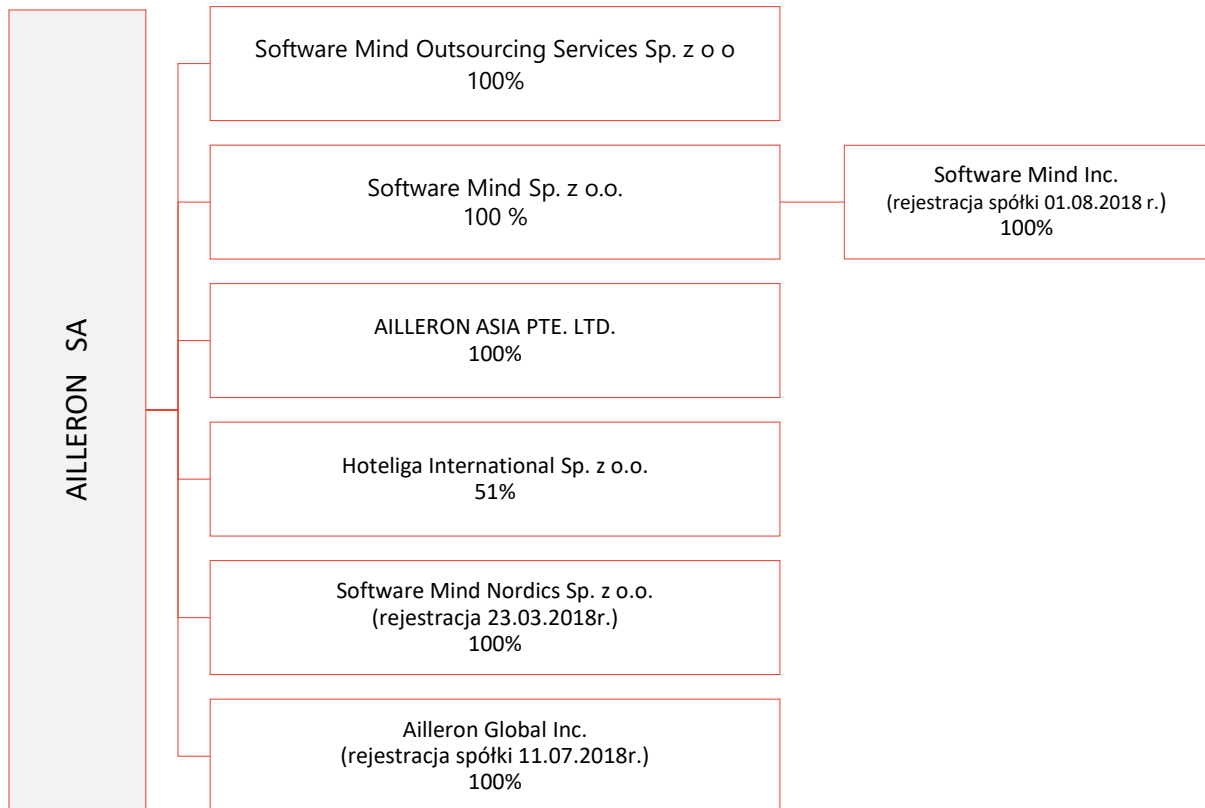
AILLERON SA

Software Mind Outsourcing Services Sp. z o o
100%

Software Mind Sp. z o.o.
100 %

Software Mind Inc.
(rejestracja spółki 01.08.2018 r.)
100%

AILLERON ASIA PTE. LTD.
100%

Hoteliga International Sp. z o.o.
51%

Software Mind Nordics Sp. z o.o.
(rejestracja 23.03.2018r.)
100%

Ailleron Global Inc.
(rejestracja spółki 11.07.2018r.)
100%